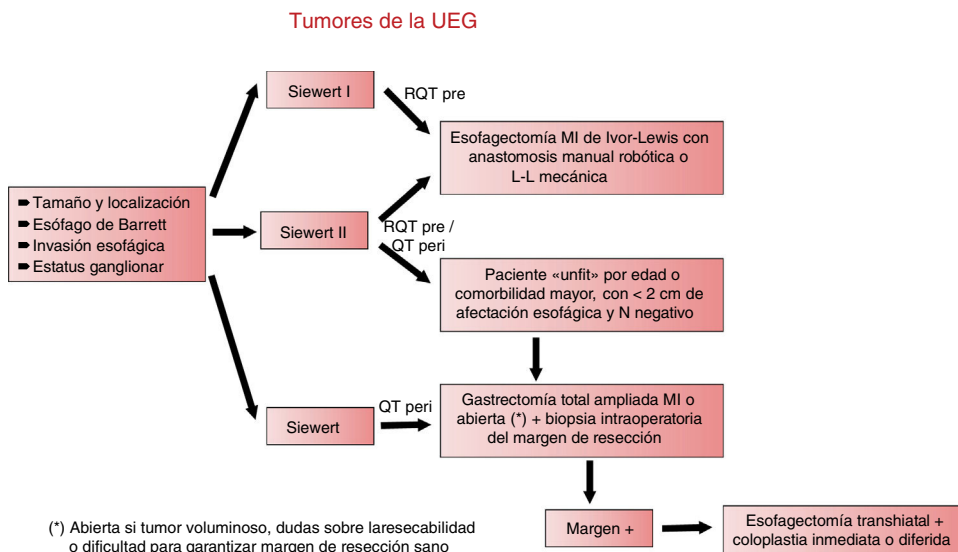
Tumores de la UEG

➨Tamaño y localización
➨Esófago de Barrett
➨Invasión esofágica
➨Estatus ganglionar

Siewert I

RQT pre

Esofagectomía MI de Ivor-Lewis con anastomosis manual robótica o L-L mecánica

Siewert II

RQT pre / QT peri

Paciente «unfit» por edad o comorbilidad mayor, con < 2 cm de afectación esofágica y N negativo

Siewert

QT peri

Gastrectomía total ampliada MI o abierta (*) + biopsia intraoperatoria del margen de resección

Margen +

Esofagectomía transhiatal + coloplastia inmediata o diferida

(*) Abierta si tumor voluminoso, dudas sobre laresecabilidad o dificultad para garantizar margen de resección sano